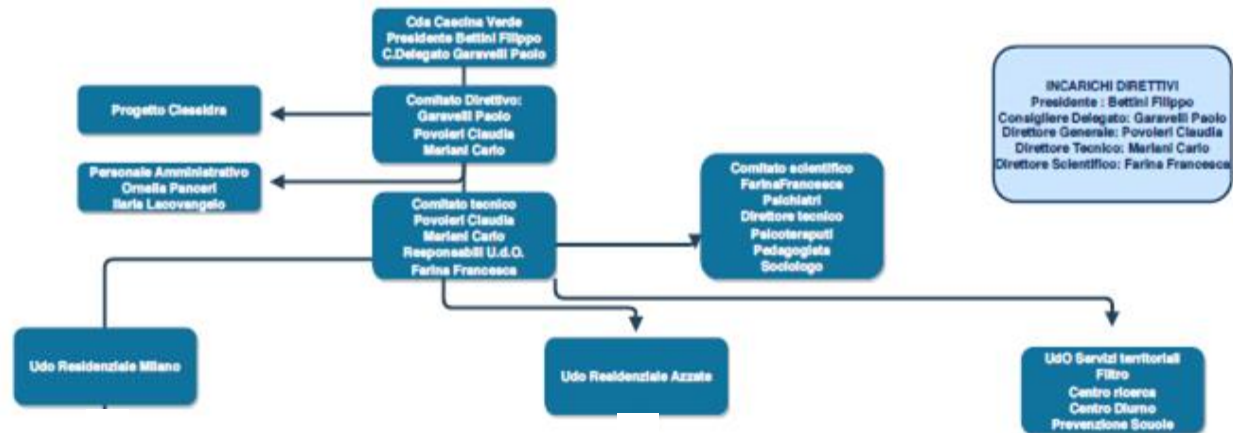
Cda Cascina Verde
Presidente Bettini Filippo
C.Delegato Garavelli Paolo

Progetto Clessidra

Comitato Direttivo:
Garavelli Paolo
Povoleri Claudia
Mariani Carlo

Personale Amministrativo
Ornella Panceri
Ilaria Lacovangelo

Comitato tecnico
Povoleri Claudia
Mariani Carlo
Responsabili U.d.O.
Farina Francesca

Comitato scientifico
FarinaFrancesca
Psichiatri
Direttore tecnico
Psicoterapeuti
Pedagogista
Sociologo

INCARICHI DIRETTIVI
Presidente : Bettini Filippo
Consigliere Delegato: Garavelli Paolo
Direttore Generale: Povoleri Claudia
Direttore Tecnico: Mariani Carlo
Direttore Scientifico: Farina Francesca

Udo Residenziale Milano

Udo Residenziale Azzate

UdO Servizi territoriali
Filtro
Centro ricerca
Centro Diurno
Prevenzione Scuole